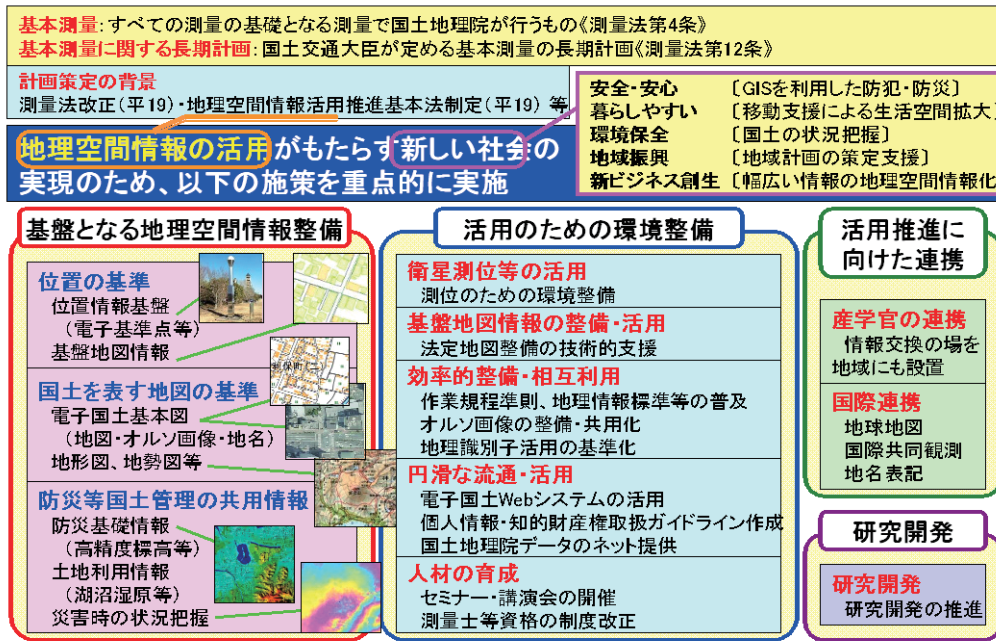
基本測量：すべての測量の基礎となる測量で国土地理院が行うもの《測量法第4条》
基本測量に関する長期計画：国土交通大臣が定める基本測量の長期計画《測量法第12条》

計画策定の背景
測量法改正（平19）・地理空間情報活用推進基本法制定（平19）等

安全・安心　〔GISを利用した防犯・防災〕
暮らしやすい　〔移動支援による生活空間拡大〕
環境保全　〔国土の状況把握〕
地域振興　〔地域計画の策定支援〕
新ビジネス創生　〔幅広い情報の地理空間情報化〕

地理空間情報の活用がもたらす新しい社会の実現のため、以下の施策を重点的に実施

基盤となる地理空間情報整備

位置の基準
位置情報基盤
（電子基準点等）
基盤地図情報

国土を表す地図の基準
電子国土基本図
（地図・オルソ画像・地名）
地形図、地勢図等

防災等国土管理の共用情報
防災基礎情報
（高精度標高等）
土地利用情報
（湖沼湿原等）
災害時の状況把握

活用のための環境整備

衛星測位等の活用
測位のための環境整備

基盤地図情報の整備・活用
法定地図整備の技術的支援

効率的整備・相互利用
作業規程準則、地理情報標準等の普及
オルソ画像の整備・共用化
地理識別子活用の基準化

円滑な流通・活用
電子国土Webシステムの活用
個人情報・知的財産権取扱ガイドライン作成
国土地理院データのネット提供

人材の育成
セミナー・講演会の開催
測量士等資格の制度改正

活用推進に向けた連携

産学官の連携
情報交換の場を地域にも設置

国際連携
地球地図
国際共同観測
地名表記

研究開発

研究開発
研究開発の推進